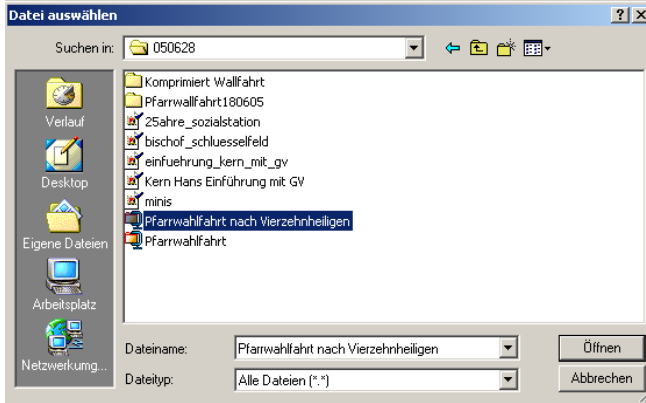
Datei auswählen

?
X

Suchen in: 050628

Verlauf
Desktop
Eigene Dateien
Arbeitsplatz
Netzwerkumg...

Komprimiert Wallfahrt
Pfarrwallfahrt180605
25ahre_sozialstation
bischof_schluesselfeld
einfuehrung_kern_mit_gv
Kern Hans Einführung mit GV
minis
Pfarrwahlfahrt nach Vierzehnheiligen
Pfarrwahlfahrt

Dateiname: Pfarrwahlfahrt nach Vierzehnheiligen
Dateityp: Alle Dateien (*.*)

Öffnen
Abbrechen